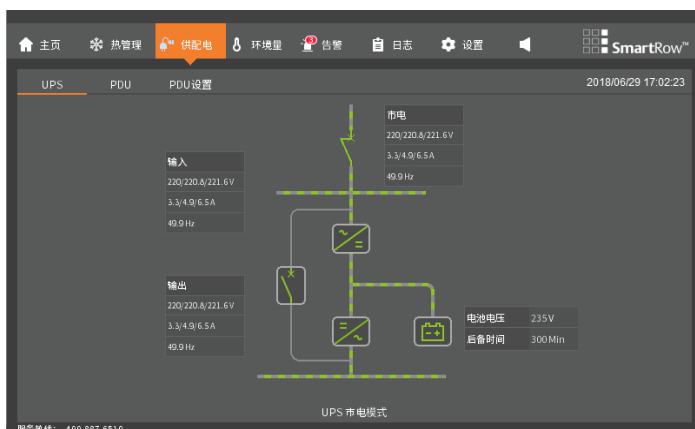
主页 热管理 供配电 环境量 3 告警 日志 设置

SmartRow™

UPS PDU PDU设置

2018/06/29 17:02:23

市电
220/220.8/221.6V
3.3/4.9/6.5A
49.9 Hz

输入
220/220.8/221.6V
3.3/4.9/6.5A
49.9 Hz

输出
220/220.8/221.6V
3.3/4.9/6.5A
49.9 Hz

| 电池电压 | 235V |
|---|---|
| 后备时间 | 300Min |

UPS 市电模式

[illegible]